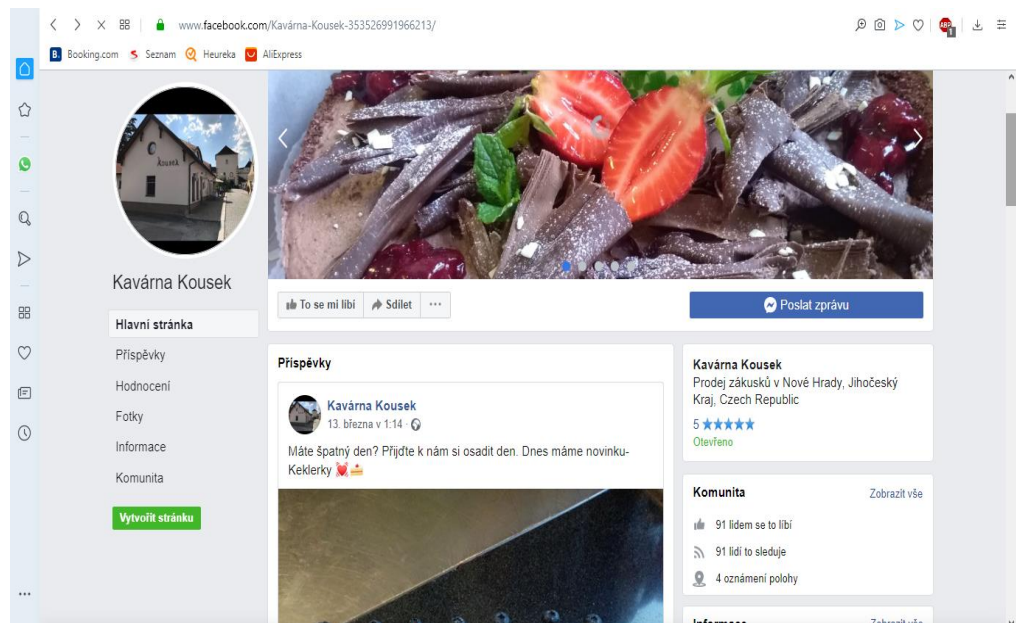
www.facebook.com/Kavárna-Kousek-353526991966213/

Booking.com Seznam Heureka AliExpress

KOUSEK

Kavárna Kousek

Hlavní stránka
Příspěvky
Hodnocení
Fotky
Informace
Komunita

Vytvořit stránku

To se mi líbí  Sdílet  ···

Poslat zprávu

Příspěvky

Kavárna Kousek
13. března v 1:14 ·

Máte špatný den? Přijďte k nám si osadit den. Dnes máme novinku- Keklerky 💘🍰

Kavárna Kousek
Prodej zákusků v Nové Hrady, Jihočeský Kraj, Czech Republic
5 ★★★★★
Otevřeno

Komunita
Zobrazit vše
91 lidem se to líbí
91 lidí to sleduje
4 oznámení polohy

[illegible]
Zobrazit vše